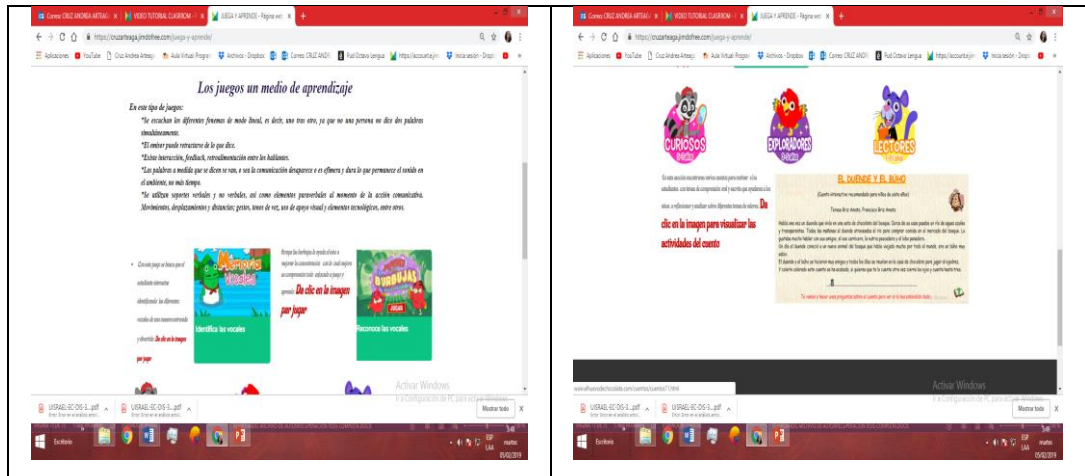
Correo: CRUZ ANDREA ARTEAG | VIDEO TUTORIAL CLASSROOM | JUEGA Y APRENDE - Página web

https://cruzarteaga.jimdofree.com/juega-y-aprende/

Aplicaciones YouTube Cruz Andrea Arteag Aula Virtual Progra Archivos - Dropbox Correo: CRUZ ANDR Full Octavo Lengua https://accountat Iniciar sesión - Drop

Los juegos un medio de aprendizaje

En este tipo de juegos:

*Se escuchan los diferentes fonemas de modo lineal, es decir, uno tras otro, ya que no una persona no dice dos palabras simultáneamente.

*El emisor puede retractarse de lo que dice.

*Existe interacción, feedback, retroalimentación entre los hablantes.

*Las palabras a medida que se dicen se van, o sea la comunicación desaparece o es efímera y dura lo que permanece el sonido en el ambiente, no más tiempo.

*Se utilizan soportes verbales y no verbales, así como elementos paraverbales al momento de la acción comunicativa. Movimientos, desplazamientos y distancias; gestos, tonos de voz, uso de apoyo visual y elementos tecnológicos, entre otros.

Con este juego se busca que el estudiante interactúe identificando los diferentes vocales de una manera entretenida y divertida De clic en la imagen por jugar

Memoria vocales

Identifica las vocales

Recoge las burbujas de agua, elimina a respetar la concentración con de cual mejora su comprensión todo educando a jugar y aprender De clic en la imagen por jugar

Burbujas

JUGAR

Reconoce las vocales

Activar Windows
Ve a Configuración de PC para activar Windows.

UISRAEL-EC-DIS-S....pdf
UISRAEL-EC-DIS-S....pdf
Mostrar todo

Escritorio

ESP LAA martes 05/02/2019

Correo: CRUZ ANDREA ARTEAG | VIDEO TUTORIAL CLASSROOM | JUEGA Y APRENDE - Página web

https://cruzarteaga.jimdofree.com/juega-y-aprende/

CURIOSOS
EXPLORADORES
LECTORES

En esta sección encontrarás varios cuentos para motivar a los estudiantes con temas de comprensión oral y escrita que ayudarán a los niños a reflexionar y analizar sobre diferentes temas de valores. De clic en la imagen para visualizar las actividades del cuento

EL DUENDE Y EL BÚHO

(Cuento interactivo recomendado para niños de entre ellos)

Tomas Brio Amelo, Francisco Brio Amelo

Había una vez un duende que vivía en una seta de chocolate del bosque. Cerca de su casa pasaba un río de aguas azules y transparentes. Todos los mañanas el duende atravesaba el río para comprar comida en el mercado del bosque. Le gustaba mucho hablar con sus amigos, el oso caminante, la nutria pescadora y el búho pensador.

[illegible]

Te vamos a hacer unas preguntas sobre el cuento para ver si lo has entendido todo.

www.elbuendechocolate.com/cuentos/cuento/11664

Activar Windows
Ve a Configuración de PC para activar Windows.

UISRAEL-EC-DIS-S....pdf
UISRAEL-EC-DIS-S....pdf
Mostrar todo

Escritorio

ESP LAA martes 05/02/2019